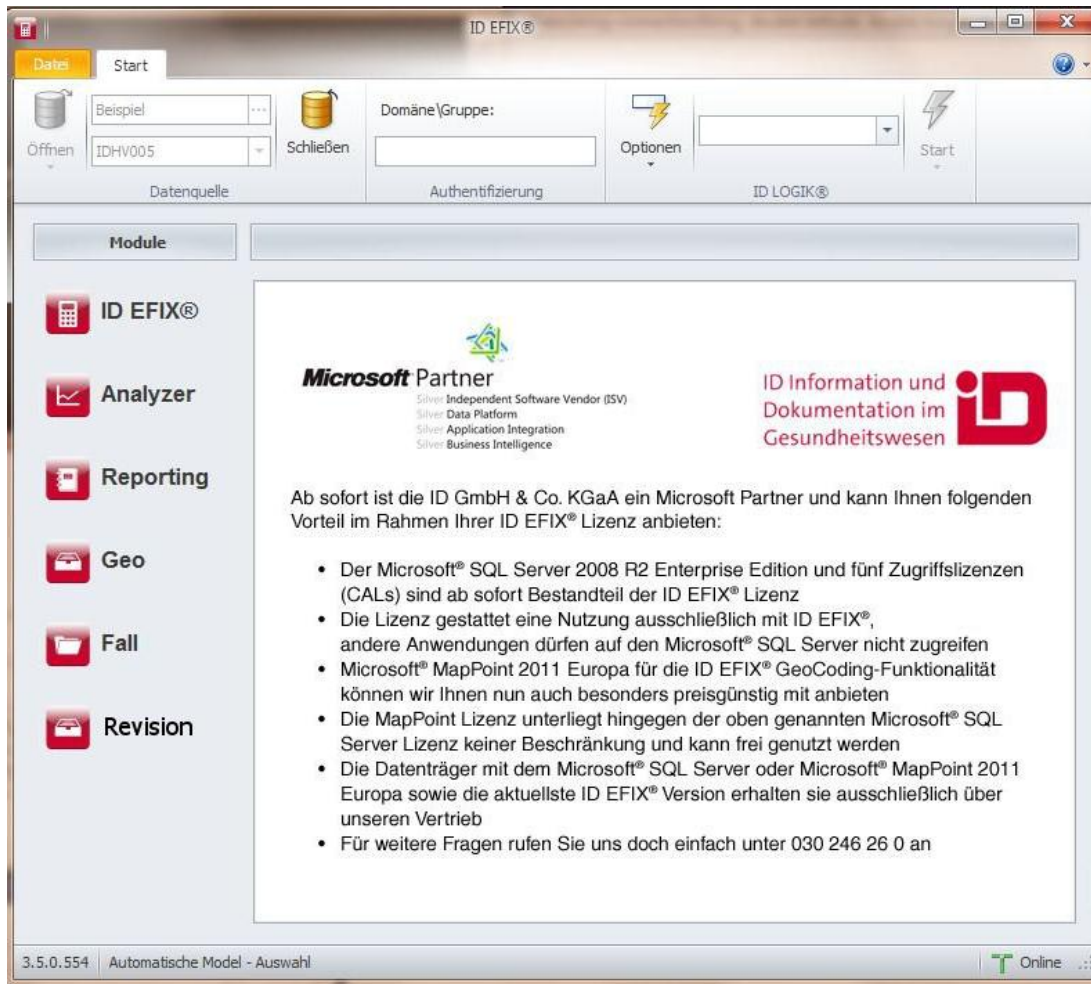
ID EFIX®

Datei Start

Öffnen Beispiel IDHV005 Schließen Datenquelle

Domäne\Gruppe: Authentifizierung

Optionen ID LOGIK® Start

Module

ID EFIX®

Analyzer

Reporting

Geo

Fall

Revision

Microsoft Partner
Silver Independent Software Vendor (ISV)
Silver Data Platform
Silver Application Integration
Silver Business Intelligence

ID Information und Dokumentation im Gesundheitswesen

Ab sofort ist die ID GmbH & Co. KGaA ein Microsoft Partner und kann Ihnen folgenden Vorteil im Rahmen Ihrer ID EFIX® Lizenz anbieten:

- Der Microsoft® SQL Server 2008 R2 Enterprise Edition und fünf Zugriffslizenzen (CALs) sind ab sofort Bestandteil der ID EFIX® Lizenz
- Die Lizenz gestattet eine Nutzung ausschließlich mit ID EFIX®, andere Anwendungen dürfen auf den Microsoft® SQL Server nicht zugreifen
- Microsoft® MapPoint 2011 Europa für die ID EFIX® GeoCoding-Funktionalität können wir Ihnen nun auch besonders preisgünstig mit anbieten
- Die MapPoint Lizenz unterliegt hingegen der oben genannten Microsoft® SQL Server Lizenz keiner Beschränkung und kann frei genutzt werden
- Die Datenträger mit dem Microsoft® SQL Server oder Microsoft® MapPoint 2011 Europa sowie die aktuellste ID EFIX® Version erhalten sie ausschließlich über unseren Vertrieb
- Für weitere Fragen rufen Sie uns doch einfach unter 030 246 26 0 an

3.5.0.554 Automatische Model - Auswahl Online